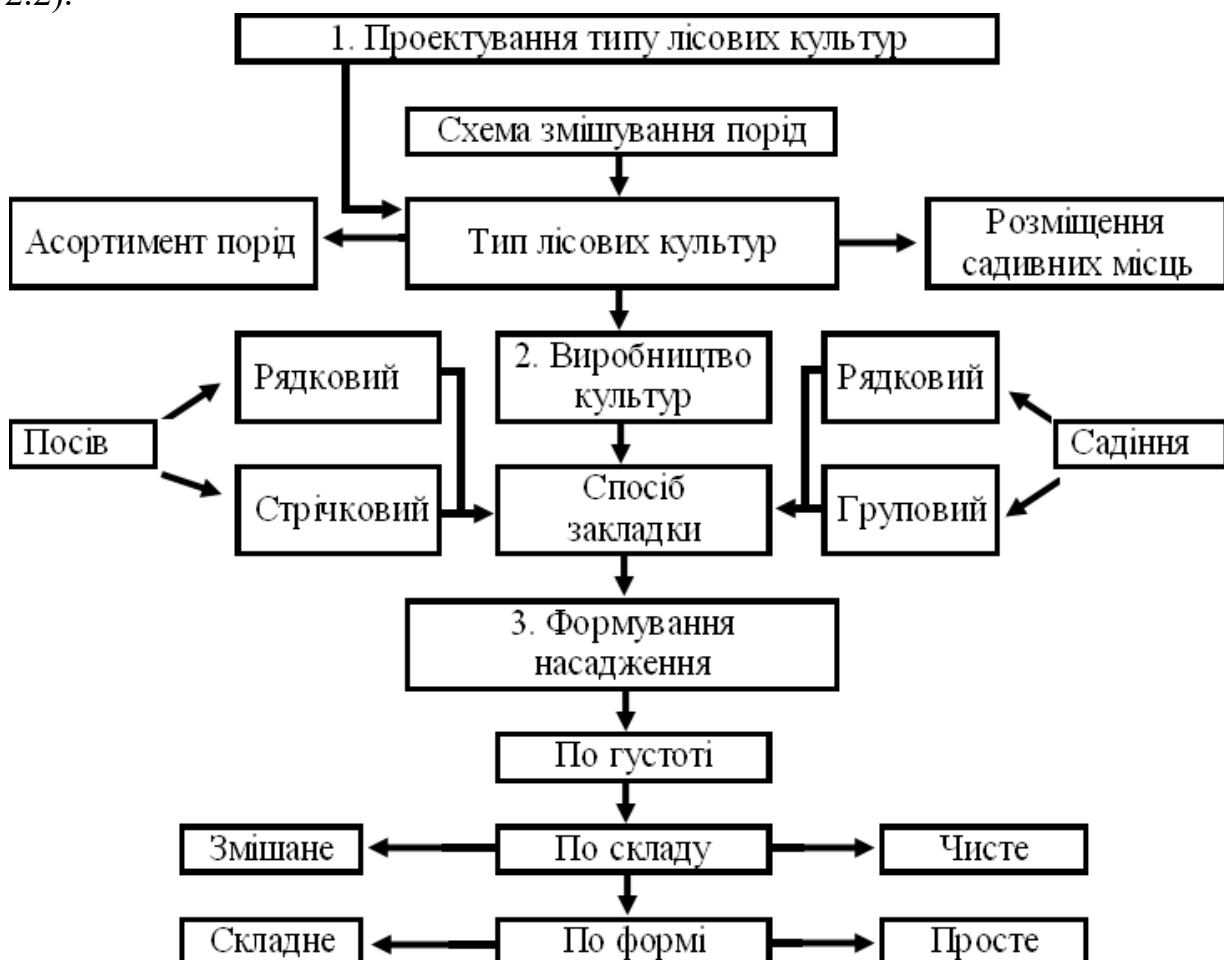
2.2).

1. Проектування типу лісових культур

Схема змішування порід

Асортимент порід

Тип лісових культур

Розміщення садивних місць

Рядковий

2. Виробництво культур

Рядковий

Посів

Садіння

Стрічковий

Спосіб закладки

Груповий

3. Формування насадження

По густоті

Змішане

По складу

Чисте

Складне

По формі

Просте